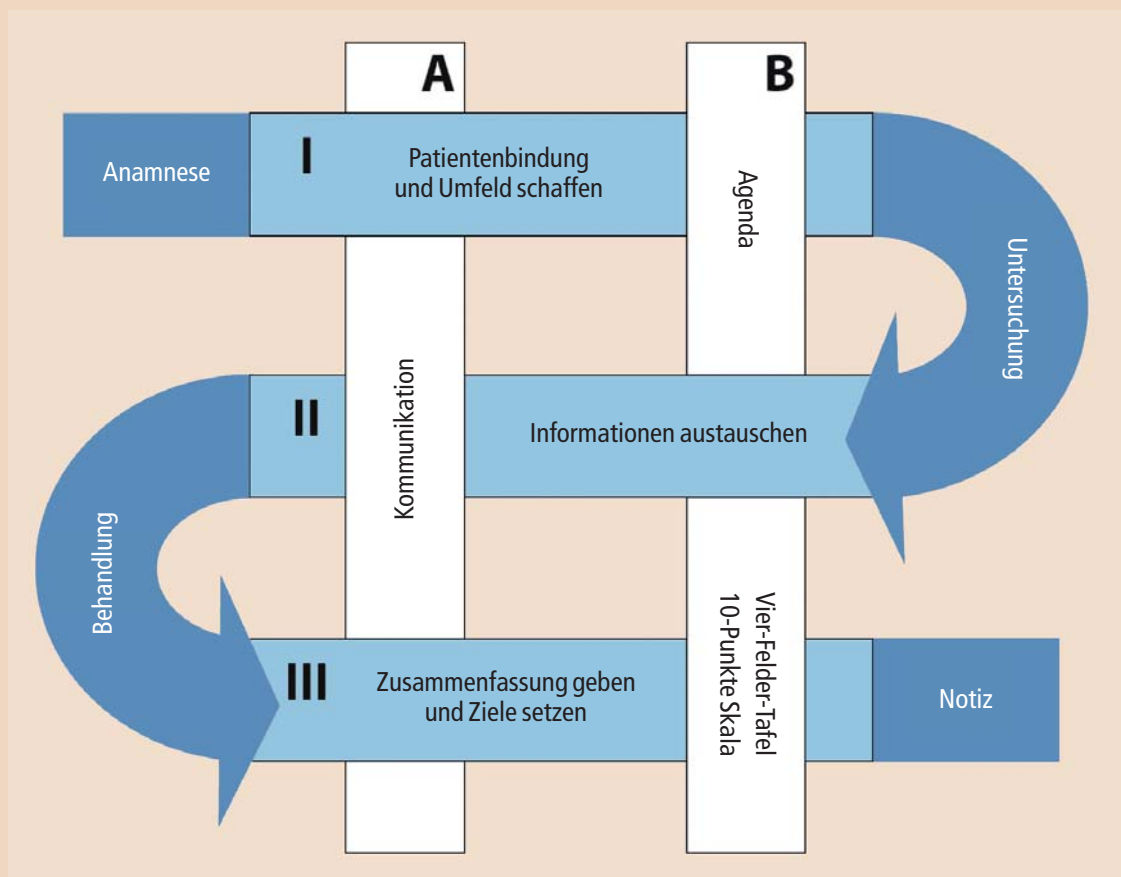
A

B

Anamnese

I

Patientenbindung und Umfeld schaffen

Agenda

Untersuchung

Kommunikation

II

Informationen austauschen

Behandlung

Vier-Felder-Tafel
10-Punkte Skala

III

Zusammenfassung geben und Ziele setzen

Notiz